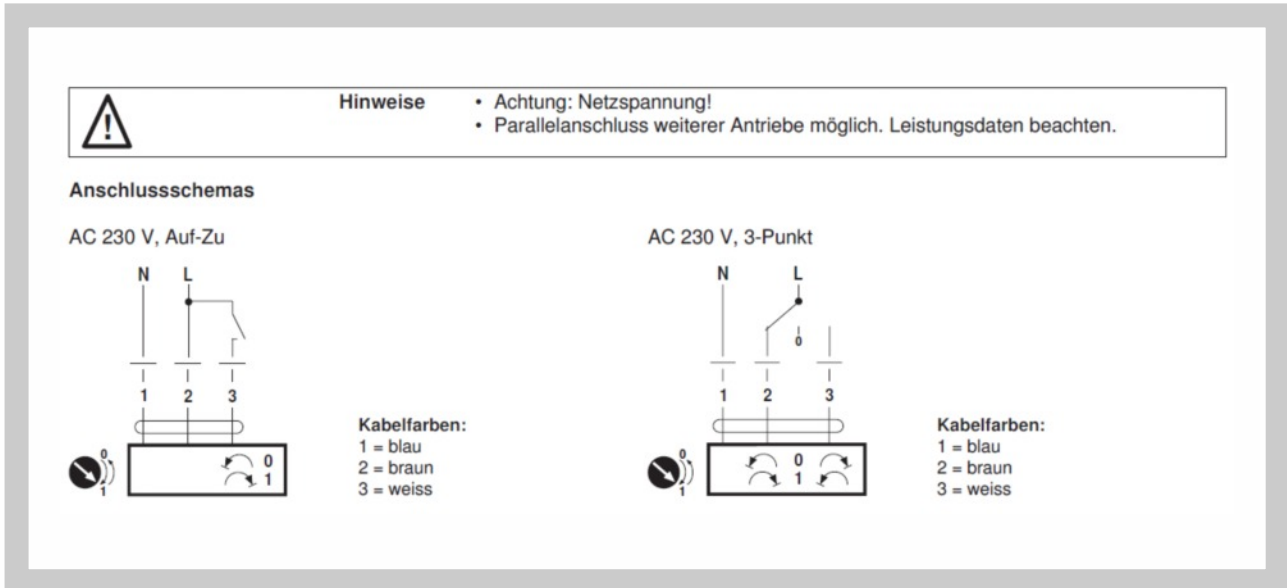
Hinweise • Achtung: Netzspannung!
• Parallelanschluss weiterer Antriebe möglich. Leistungsdaten beachten.

Anschlussschemas

AC 230 V, Auf-Zu

N L

1 2 3

0
1

0
1

Kabelfarben:
1 = blau
2 = braun
3 = weiss

AC 230 V, 3-Punkt

N L

0

1 2 3

0
1

0
1

Kabelfarben:
1 = blau
2 = braun
3 = weiss